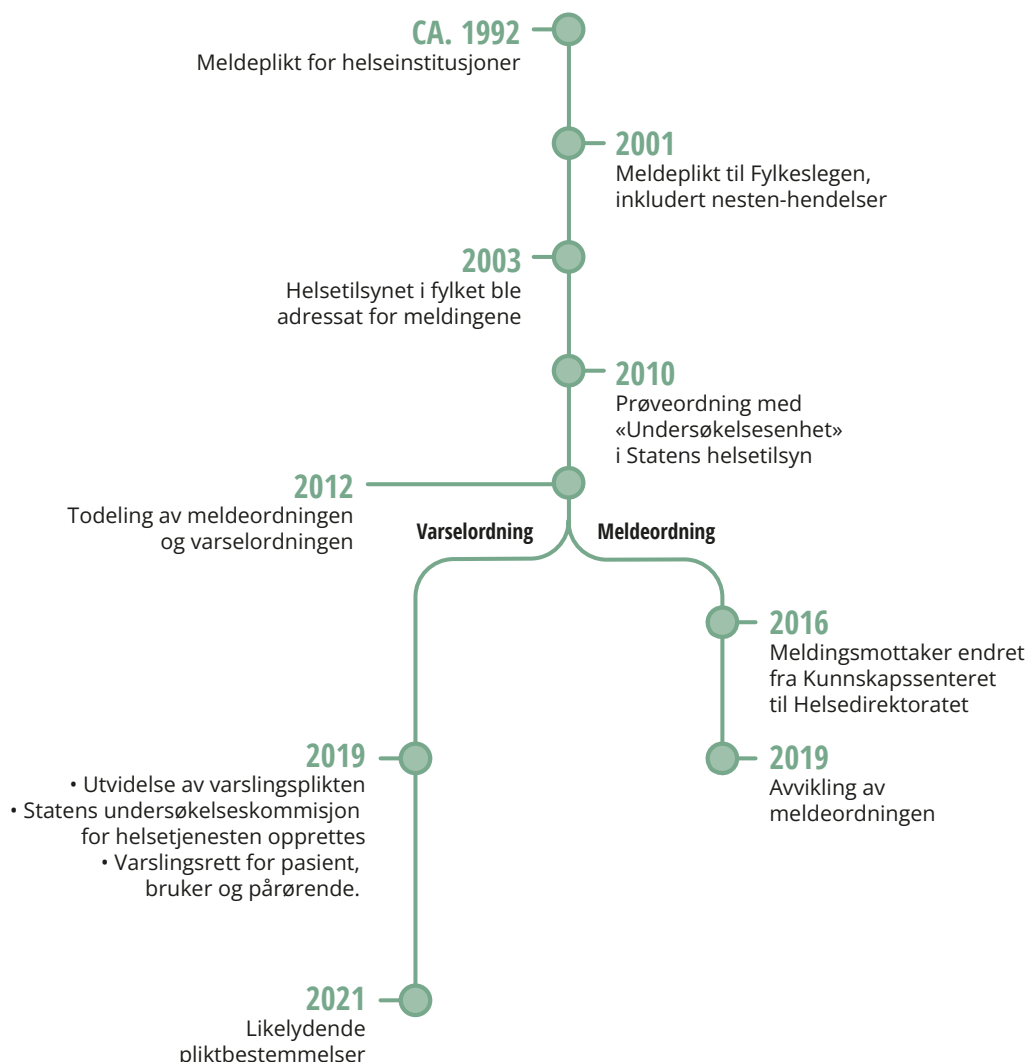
CA. 1992
Meldeplikt for helseinstitusjoner

2001
Meldeplikt til Fylkeslegen, inkludert nesten-hendelser

2003
Helsetilsynet i fylket ble adressat for meldingene

2010
Prøveordning med «Undersøkelsesenhet» i Statens helsetilsyn

2012
Todeling av meldeordningen og varselordningen

Varselordning

Meldeordning

2016
Meldingsmottaker endret fra Kunnskapssenteret til Helsedirektoratet

2019
• Utvidelse av varslingsplikten
• Statens undersøkelseskommisjon for helsetjenesten opprettes
• Varslingsrett for pasient, bruker og pårørende.

2019
Avvikling av meldeordningen

2021
Likelydende pliktbestemmelser